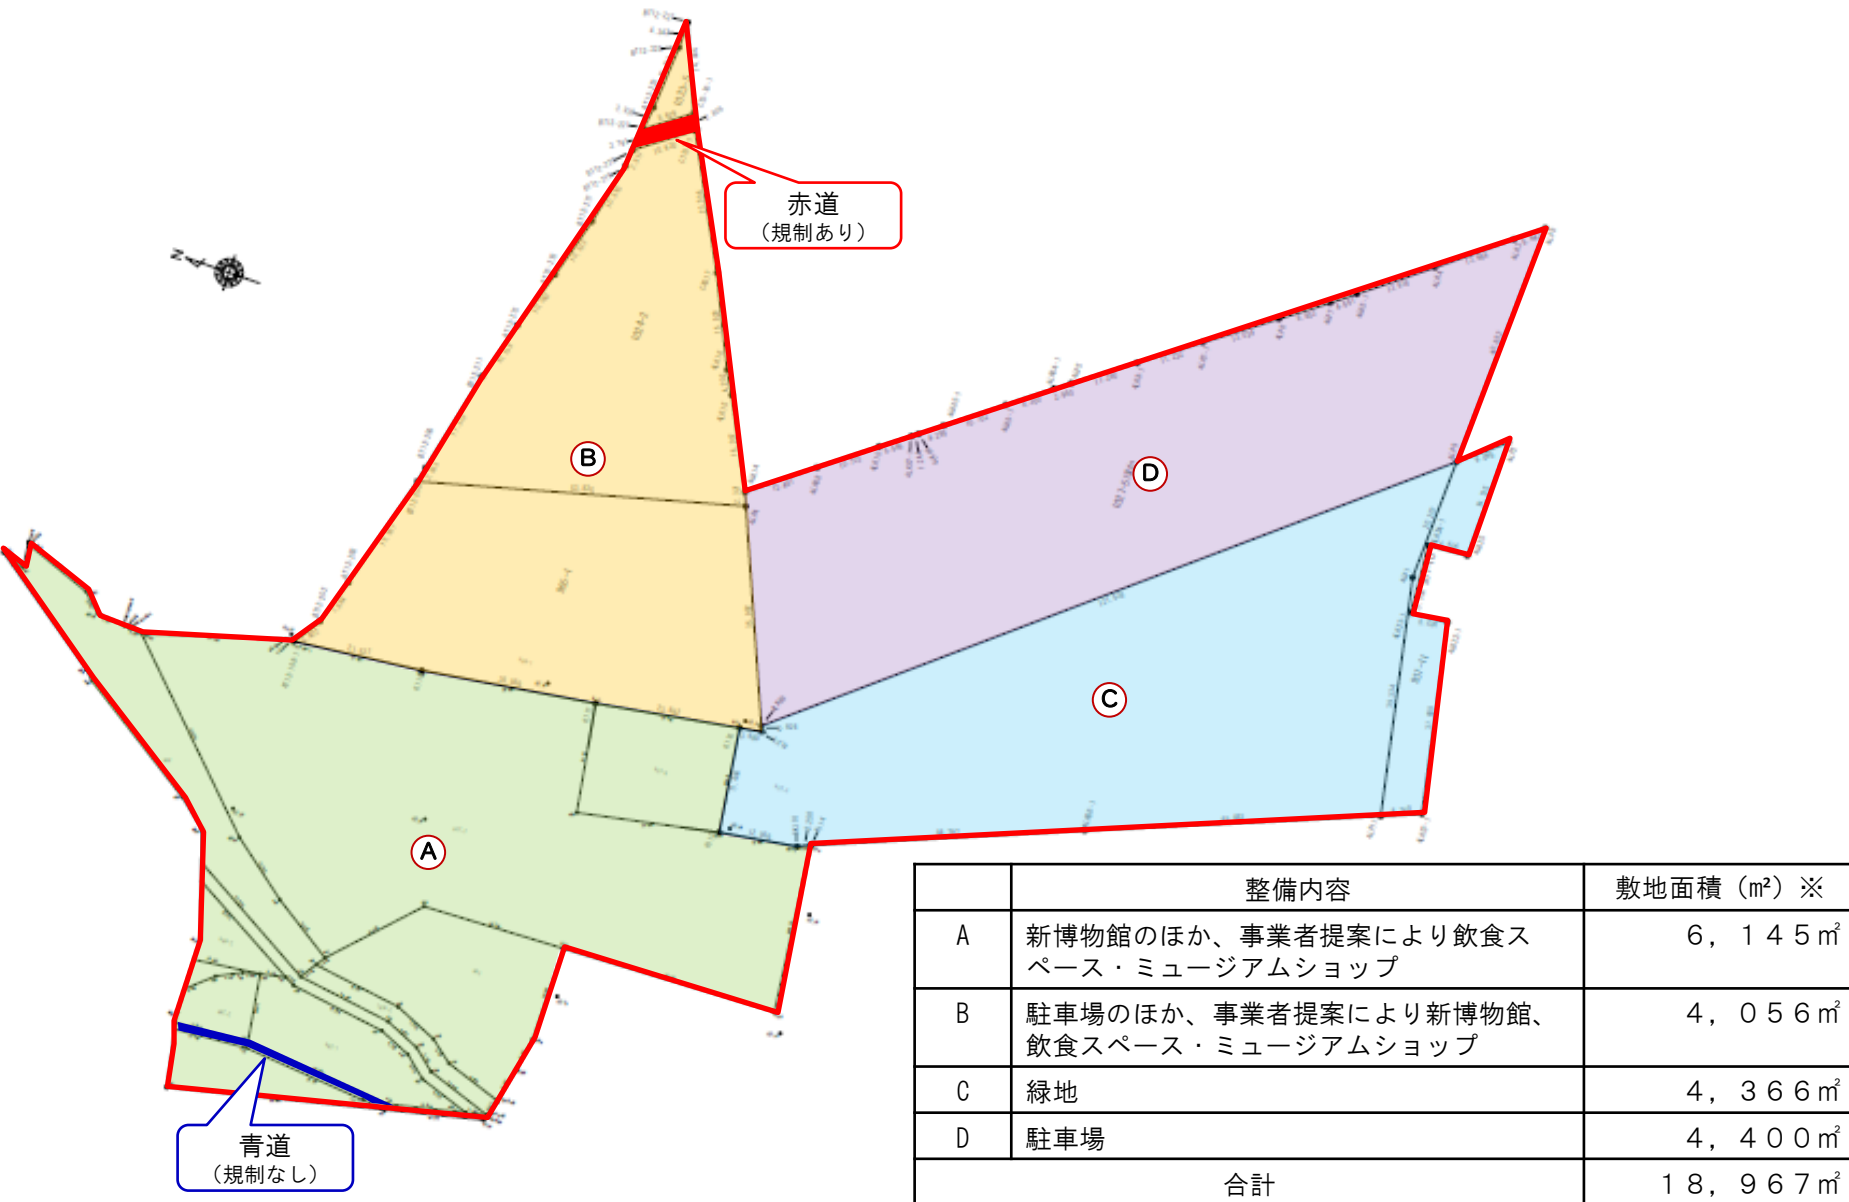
赤道
（規制あり）

Ⓑ

Ⓓ

Ⓒ

Ⓐ

青道
（規制なし）

|  | 整備内容 | 敷地面積（㎡）※ |
|---|---|---|
| A | 新博物館のほか、事業者提案により飲食スペース・ミュージアムショップ | ６，１４５㎡ |
| B | 駐車場のほか、事業者提案により新博物館、飲食スペース・ミュージアムショップ | ４，０５６㎡ |
| C | 緑地 | ４，３６６㎡ |
| D | 駐車場 | ４，４００㎡ |
| 合計 | | １８，９６７㎡ |